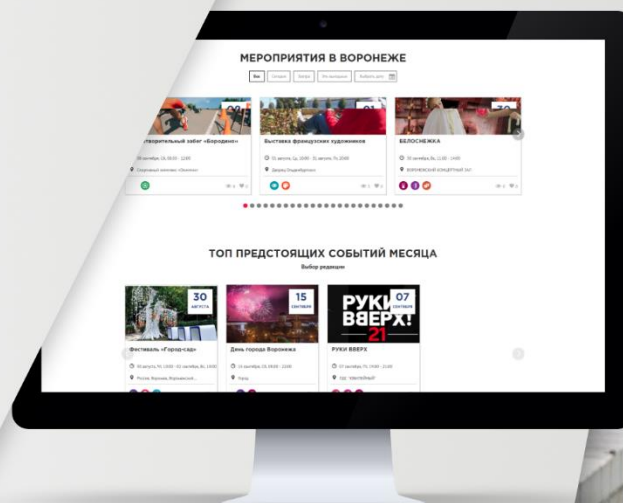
МЕРОПРИЯТИЯ В ВОРОНЕЖЕ

Все | Сегодня | Завтра | Выходные | Выбрать дату

творительный забег «Бородино»

Выставка французских художников

БЕЛОСНЕЖКА

ТОП ПРЕДСТОЯЩИХ СОБЫТИЙ МЕСЯЦА

Выбор редакции

30 АВГУСТА

Фестиваль «Город-сад»

15 СЕНТЯБРЯ

День города Воронежа

07 СЕНТЯБРЯ

РУКИ ВВЕРХ! 21

РУКИ ВВЕРХ